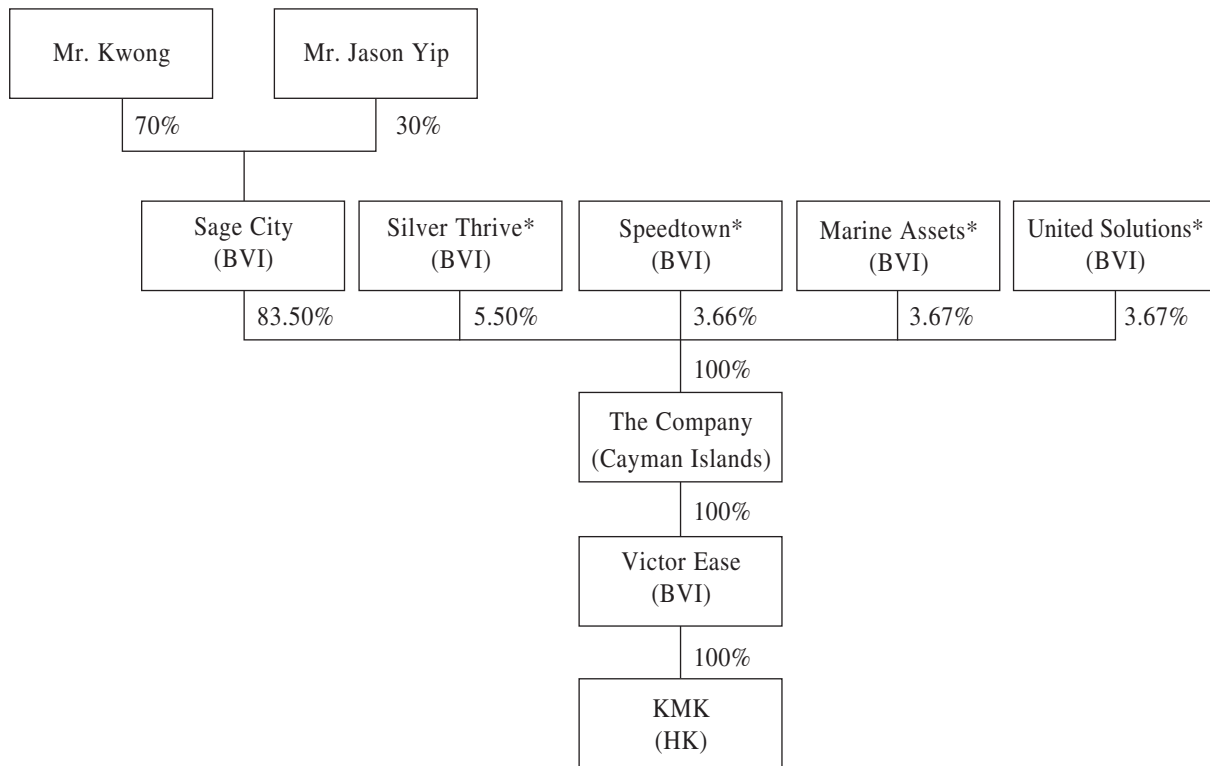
Mr. Kwong

Mr. Jason Yip

70%

30%

Sage City
(BVI)

Silver Thrive*
(BVI)

Speedtown*
(BVI)

Marine Assets*
(BVI)

United Solutions*
(BVI)

83.50%

5.50%

3.66%

3.67%

3.67%

100%

The Company
(Cayman Islands)

100%

Victor Ease
(BVI)

100%

KMK
(HK)